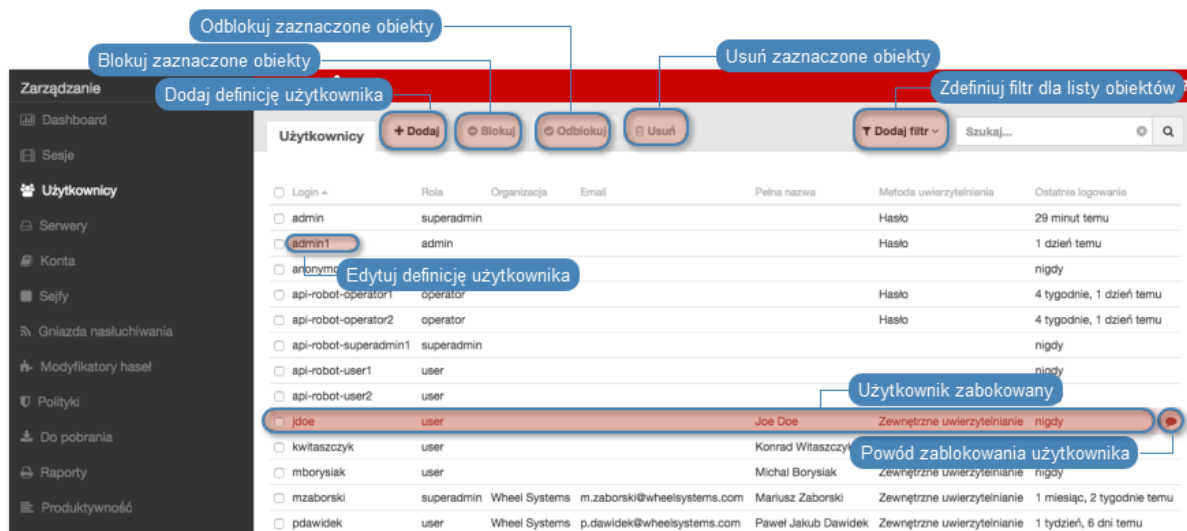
Odblokuj zaznaczone obiekty

Blokuj zaznaczone obiekty

Usuń zaznaczone obiekty

Zarządzanie

Zdefiniuj filtr dla listy obiektów

Dodaj definicję użytkownika

Dashboard

Sesje

Użytkownicy

Serwery

Konta

Sejfy

Gniazda nasłuchiwania

Modyfikatory haseł

Polityki

Do pobrania

Raporty

Produktywność

Użytkownicy

+ Dodaj

Blokuj

Odblokuj

Usuń

Dodaj filtr

Szukaj...

| Login | Rola | Organizacja | Email | Pełna nazwa | Metoda uwierzytelnienia | Ostatnie logowanie |
|---|---|---|---|---|---|---|
| admin | superadmin | | | | Hasło | 29 minut temu |
| admin1 | admin | | | | Hasło | 1 dzień temu |
| anonymo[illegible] | | | | | | nigdy |
| api-robot-operator1 | operator | | | | Hasło | 4 tygodnie, 1 dzień temu |
| api-robot-operator2 | operator | | | | Hasło | 4 tygodnie, 1 dzień temu |
| api-robot-superadmin1 | superadmin | | | | | nigdy |
| api-robot-user1 | user | | | | | nigdy |
| api-robot-user2 | user | | | | | |
| jdoe | user | | | Joe Doe | Zewnętrzne uwierzytelnianie | nigdy |
| kwitaszczyk | user | | | Konrad Witaszczyk | | |
| mborysiak | user | | | Michał Borysiak | Zewnętrzne uwierzytelnianie | nigdy |
| mzaborski | superadmin | Wheel Systems | m.zaborski@wheelsystems.com | Mariusz Zaborski | Zewnętrzne uwierzytelnianie | 1 miesiąc, 2 tygodnie temu |
| pdawidek | user | Wheel Systems | p.dawidek@wheelsystems.com | Paweł Jakub Dawidek | Zewnętrzne uwierzytelnianie | 1 tydzień, 6 dni temu |

Edytuj definicję użytkownika

Użytkownik zabokowany

Powód zablokowania użytkownika